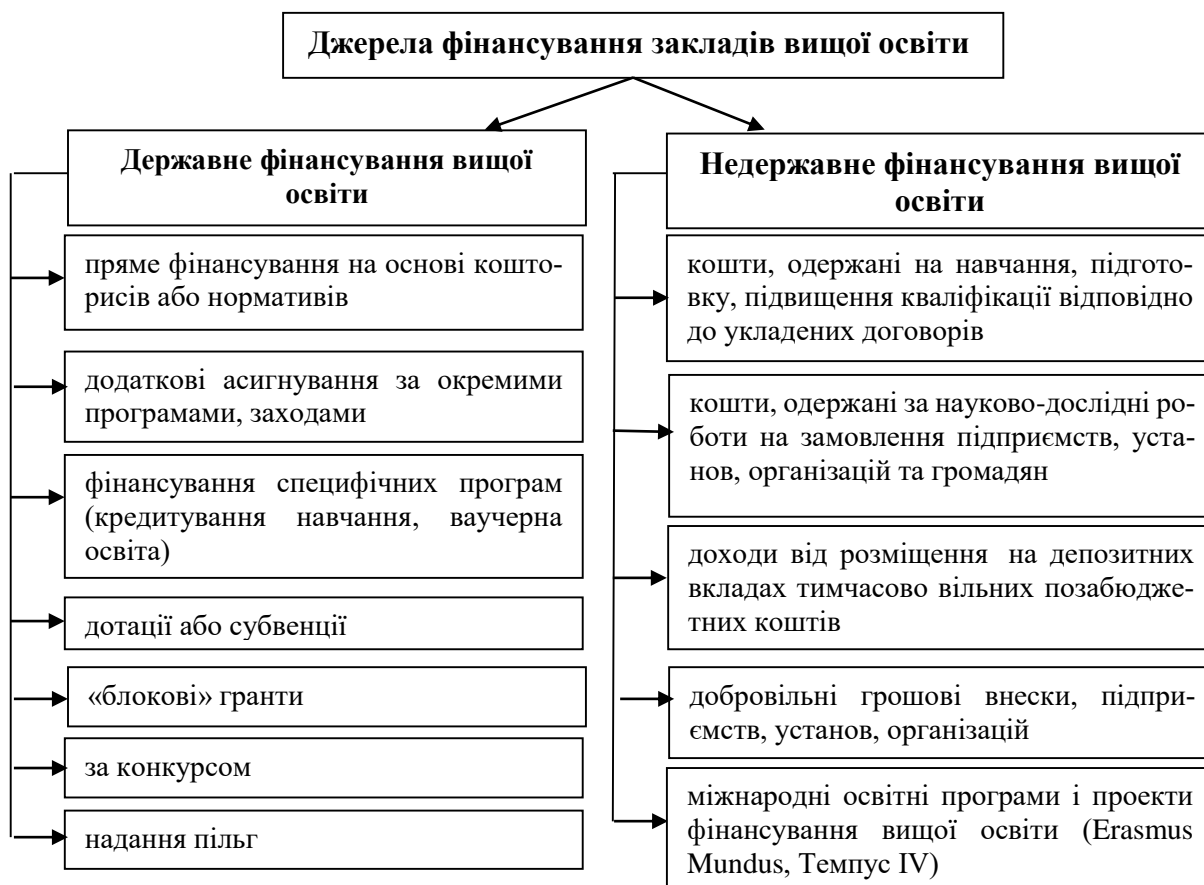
Джерела фінансування закладів вищої освіти

Державне фінансування вищої освіти

пряме фінансування на основі кошторисів або нормативів

додаткові асигнування за окремими програмами, заходами

фінансування специфічних програм (кредитування навчання, ваучерна освіта)

дотації або субвенції

«блокові» гранти

за конкурсом

надання пільг

Недержавне фінансування вищої освіти

кошти, одержані на навчання, підготовку, підвищення кваліфікації відповідно до укладених договорів

кошти, одержані за науково-дослідні роботи на замовлення підприємств, установ, організацій та громадян

доходи від розміщення на депозитних вкладах тимчасово вільних позабюджетних коштів

добровільні грошові внески, підприємств, установ, організацій

міжнародні освітні програми і проекти фінансування вищої освіти (Erasmus Mundus, Темпус IV)